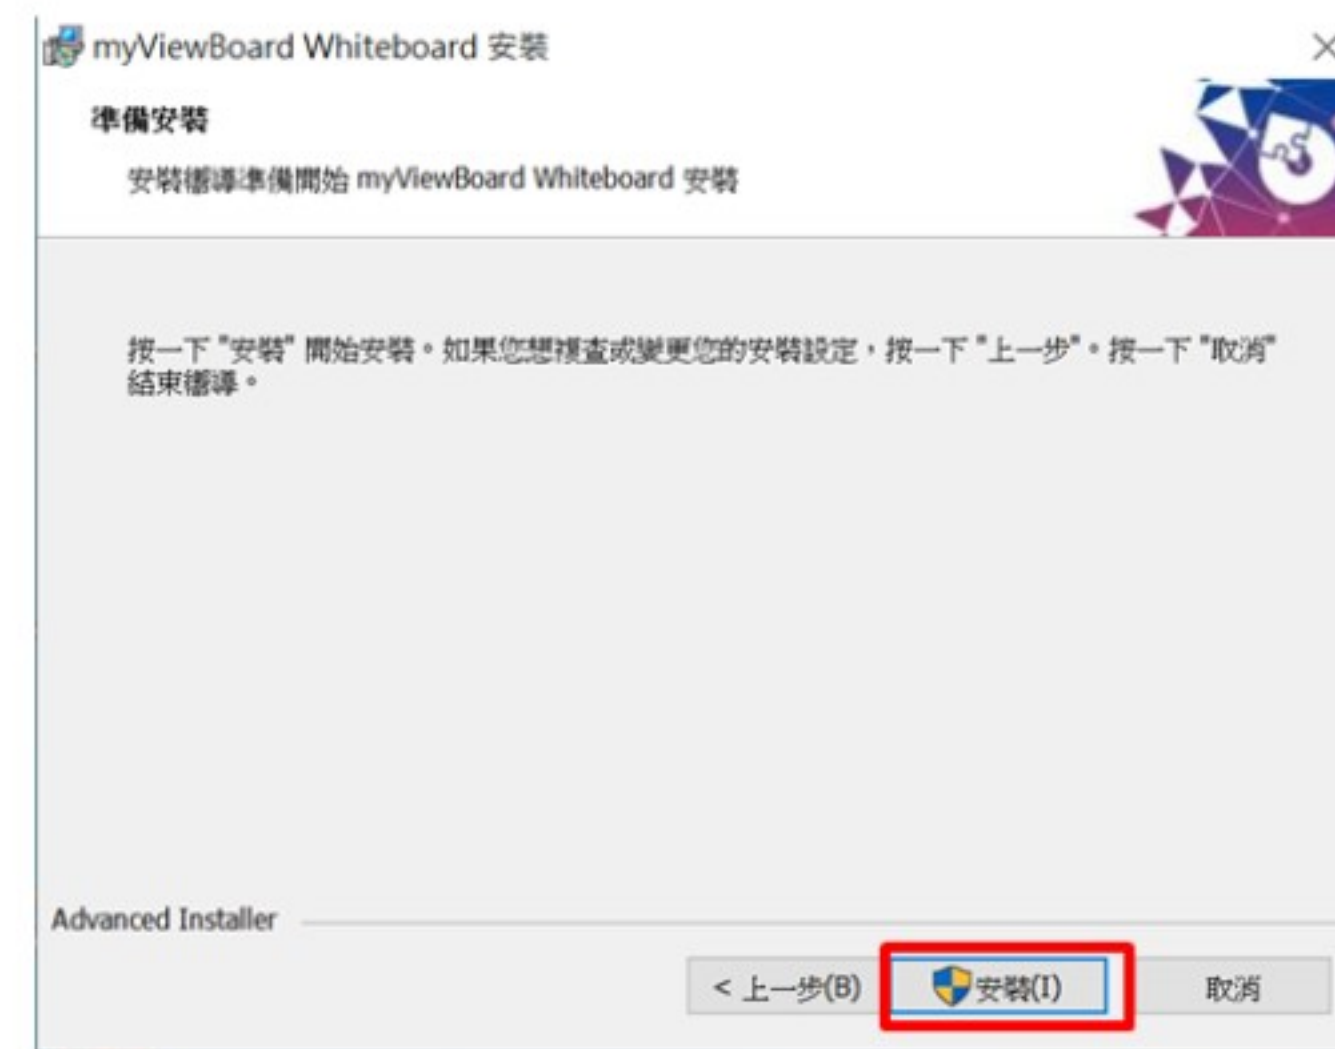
myViewBoard Whiteboard 安裝

準備安裝

安裝精靈準備開始 myViewBoard Whiteboard 安裝

按一下 "安裝" 開始安裝。如果您想複查或變更您的安裝設定，按一下 "上一步"。按一下 "取消" 結束精靈。

Advanced Installer

< 上一步(B)

安裝(I)

取消